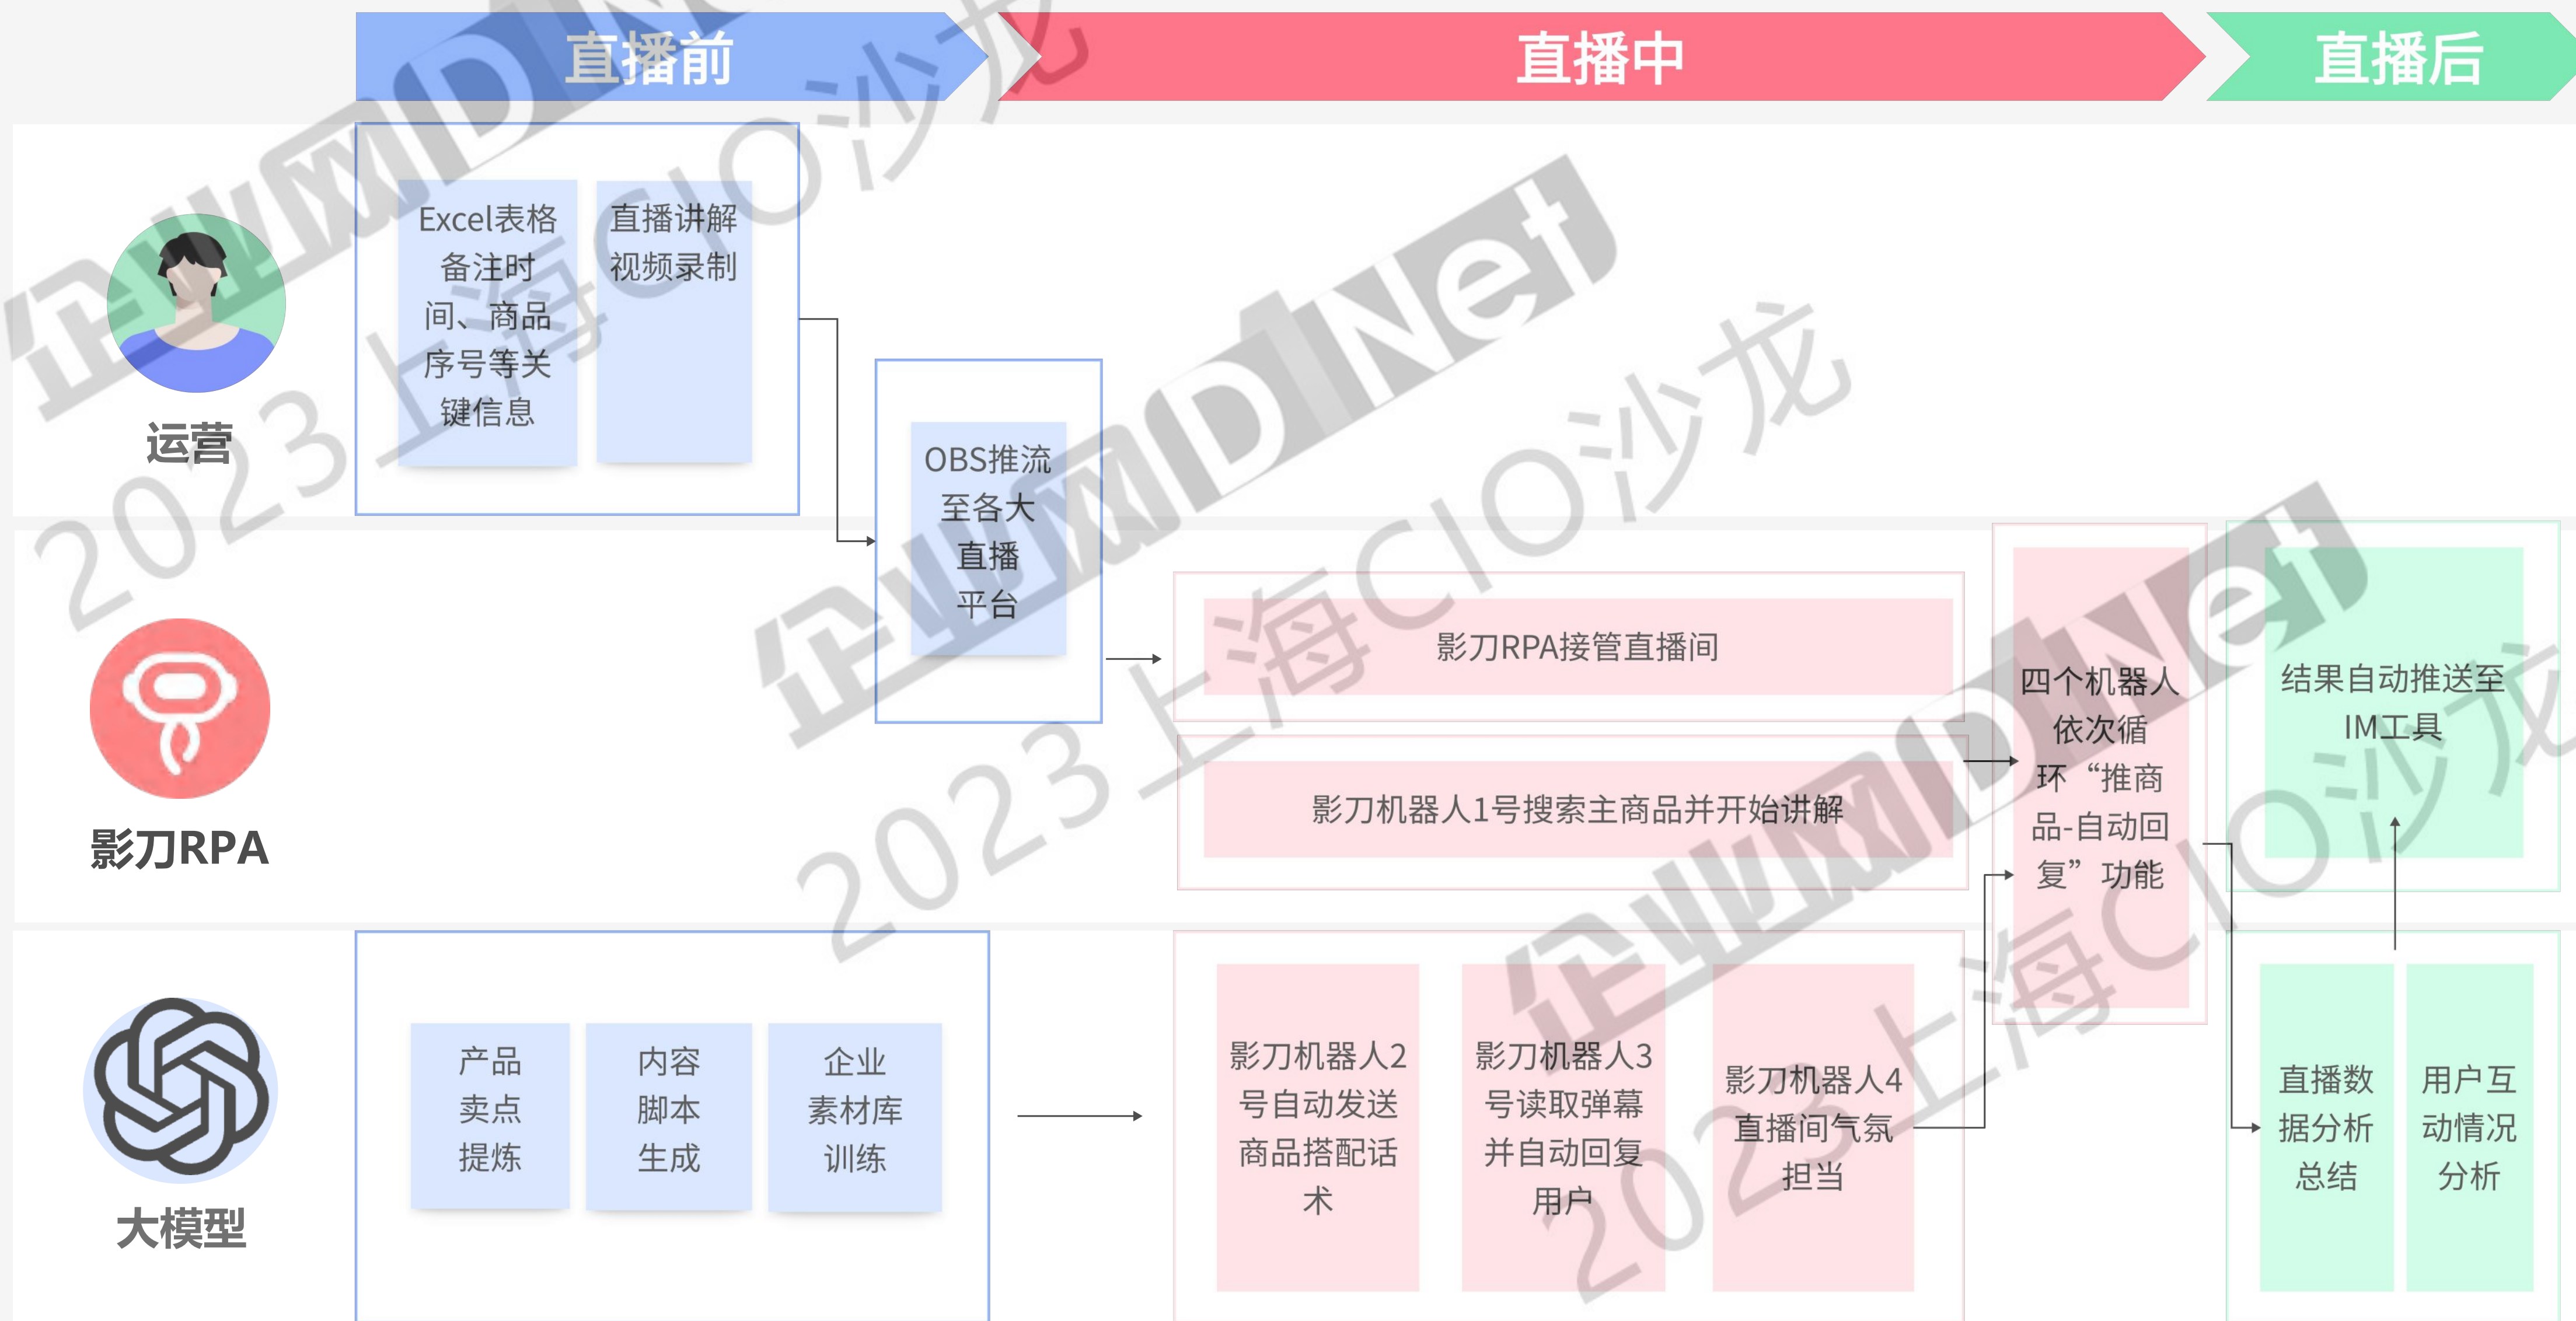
直播前

直播中

直播后

运营

Excel表格备注时间、商品序号等关键信息

直播讲解视频录制

OBS推流至各大直播平台

影刀RPA

影刀RPA接管直播间

影刀机器人1号搜索主商品并开始讲解

四个机器人依次循环“推商品-自动回复”功能

结果自动推送至IM工具

大模型

产品卖点提炼

内容脚本生成

企业素材库训练

影刀机器人2号自动发送商品搭配话术

影刀机器人3号读取弹幕并自动回复用户

影刀机器人4直播间气氛担当

直播数据分析总结

用户互动情况分析

企业网D1Net

2023上海CIO沙龙